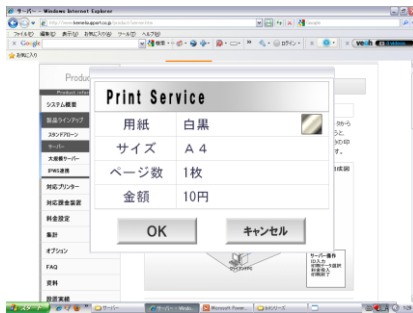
サーバー - Windows Internet Explorer
ファイル(F) 編集(E) 表示(V) お気に入り(A) ツール(T) ヘルプ(H)
Google
お気に入り
Produc
システム概要
製品ラインアップ
スタンドアローン
サーバー
大規模サーバー
IFWS連携
対応プリンター
対応課金装置
料金設定
集計
オプション
FAQ
資料

Print Service

| 用紙 | 白黒 |
|---|---|
| サイズ | A４ |
| ページ数 | 1枚 |
| 金額 | 10円 |

OK
キャンセル

スタート
サーバー
Microsoft Powe...